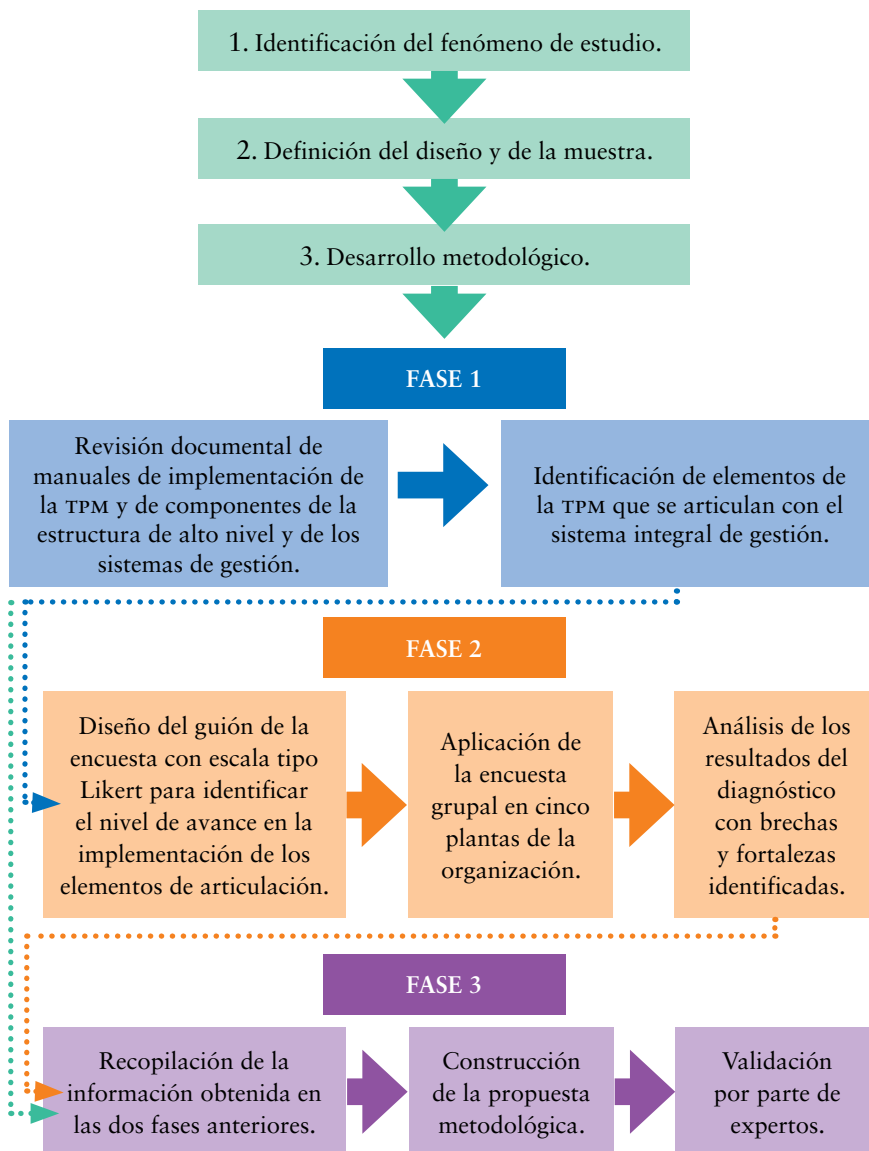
1. Identificación del fenómeno de estudio.

2. Definición del diseño y de la muestra.

3. Desarrollo metodológico.

FASE 1

Revisión documental de manuales de implementación de la TPM y de componentes de la estructura de alto nivel y de los sistemas de gestión.

Identificación de elementos de la TPM que se articulan con el sistema integral de gestión.

FASE 2

Diseño del guión de la encuesta con escala tipo Likert para identificar el nivel de avance en la implementación de los elementos de articulación.

Aplicación de la encuesta grupal en cinco plantas de la organización.

Análisis de los resultados del diagnóstico con brechas y fortalezas identificadas.

FASE 3

Recopilación de la información obtenida en las dos fases anteriores.

Construcción de la propuesta metodológica.

Validación por parte de expertos.